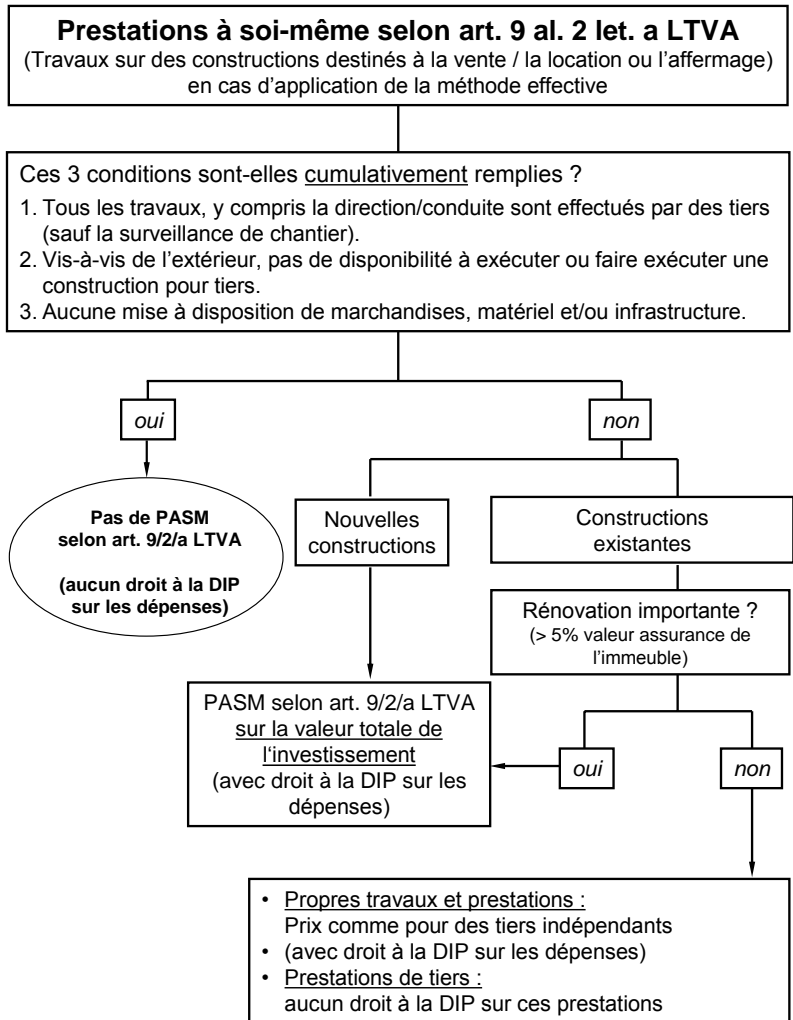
**Prestations à soi-même selon art. 9 al. 2 let. a LTVA**
(Travaux sur des constructions destinés à la vente / la location ou l'affermage) en cas d'application de la méthode effective

Ces 3 conditions sont-elles cumulativement remplies ?
1. Tous les travaux, y compris la direction/conduite sont effectués par des tiers (sauf la surveillance de chantier).
2. Vis-à-vis de l'extérieur, pas de disponibilité à exécuter ou faire exécuter une construction pour tiers.
3. Aucune mise à disposition de marchandises, matériel et/ou infrastructure.

oui

non

**Pas de PASM selon art. 9/2/a LTVA**

**(aucun droit à la DIP sur les dépenses)**

Nouvelles constructions

Constructions existantes

Rénovation importante ?
(> 5% valeur assurance de l'immeuble)

PASM selon art. 9/2/a LTVA sur la valeur totale de l'investissement (avec droit à la DIP sur les dépenses)

oui

non

• Propres travaux et prestations :
Prix comme pour des tiers indépendants
• (avec droit à la DIP sur les dépenses)
• Prestations de tiers :
aucun droit à la DIP sur ces prestations